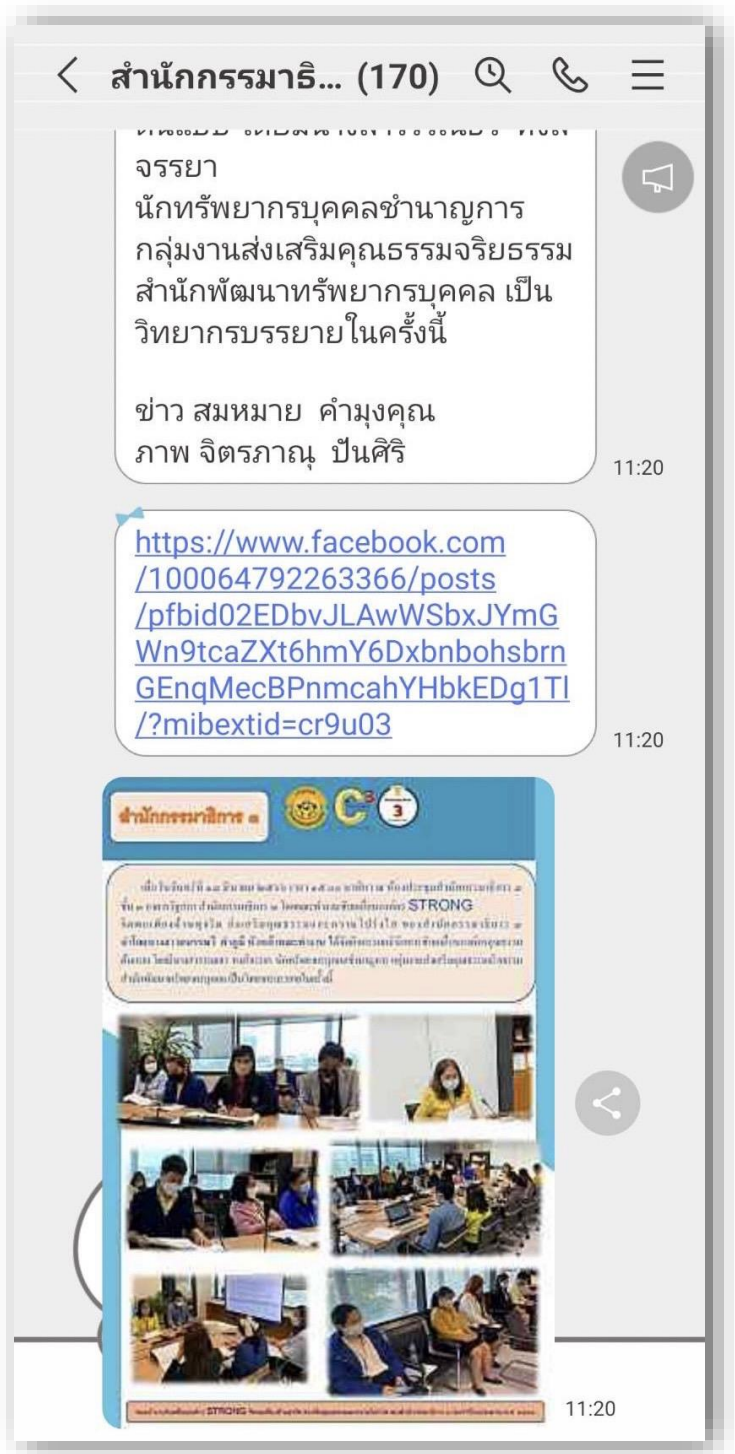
< สำนักกรรมาธิ... (170)

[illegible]
จรรยา
นักทรัพยากรบุคคลชำนาญการ
กลุ่มงานส่งเสริมคุณธรรมจริยธรรม
สำนักพัฒนาทรัพยากรบุคคล เป็นวิทยากรบรรยายในครั้งนี้

ข่าว สมหมาย คำมุงคุณ
ภาพ จิตรภาณุ ปันศิริ

11:20

https://www.facebook.com/100064792263366/posts/pfbid02EDbvJLAwWSbxJYmGWn9tcaZXt6hmY6DxbnbohsbrnGEnqMecBPnmcahYHbkEDg1Tl/?mibextid=cr9u03

11:20

สำนักกรรมาธิการ ๓

3

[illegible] STRONG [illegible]

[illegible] STRONG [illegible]

11:20